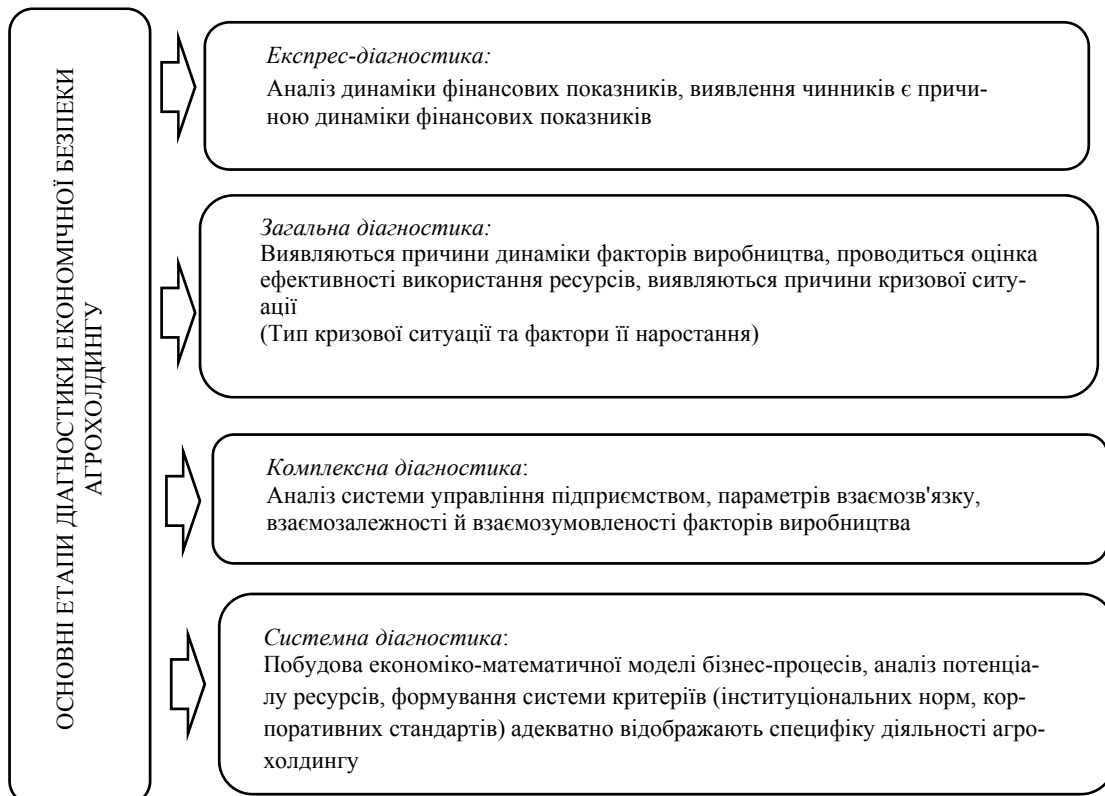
ОСНОВНІ ЕТАПИ ДІАГНОСТИКИ ЕКОНОМІЧНОЇ БЕЗПЕКИ АГРОХОЛДИНГУ

*Експрес-діагностика:*
Аналіз динаміки фінансових показників, виявлення чинників є причиною динаміки фінансових показників

*Загальна діагностика:*
Виявляються причини динаміки факторів виробництва, проводиться оцінка ефективності використання ресурсів, виявляються причини кризової ситуації
(Тип кризової ситуації та фактори її наростання)

*Комплексна діагностика*:
Аналіз системи управління підприємством, параметрів взаємозв'язку, взаємозалежності й взаємозумовленості факторів виробництва

*Системна діагностика*:
Побудова економіко-математичної моделі бізнес-процесів, аналіз потенціалу ресурсів, формування системи критеріїв (інституціональних норм, корпоративних стандартів) адекватно відображають специфіку діяльності агрохолдингу